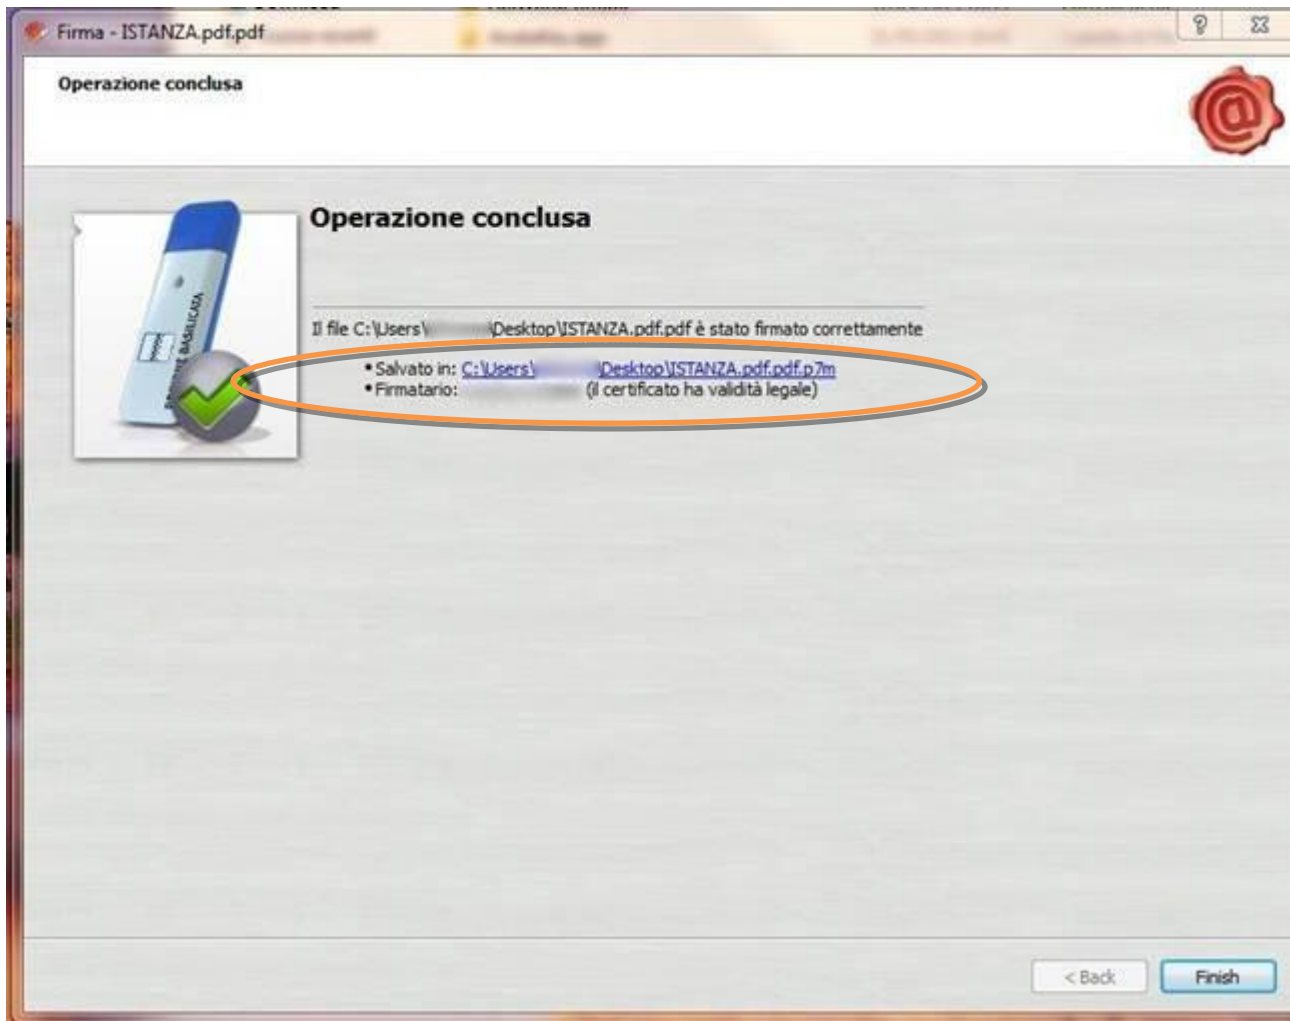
Firma - ISTANZA.pdf.pdf

?

Operazione conclusa

REGIONE BASILICATA

Operazione conclusa

Il file C:\Users\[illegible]\Desktop\ISTANZA.pdf.pdf è stato firmato correttamente

• Salvato in: C:\Users\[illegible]\Desktop\ISTANZA.pdf.pdf.p7m
• Firmatario: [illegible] (il certificato ha validità legale)

< Back

Finish